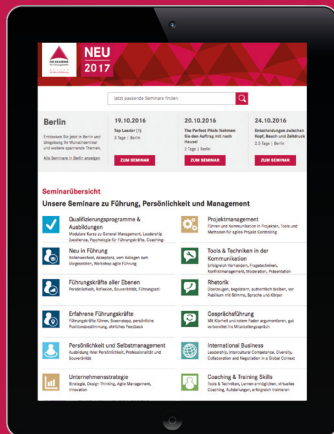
DIE AKADEMIE

NEU 2017

Jetzt passende Seminare finden

Berlin

Entdecken Sie jetzt in Berlin und Umgebung für Kurzentschlossene und weitere spannende Themen.

Alle Seminare in Berlin anzeigen

19.10.2016
Top Leader (1)
3 Tage | Berlin
ZUM SEMINAR

20.10.2016
The Perfect Pitch: Nehmen Sie den Auftrag mit nach Hause!
2 Tage | Berlin
ZUM SEMINAR

24.10.2016
Entscheidungen zwischen Kopf, Bauch und Zahlen
2,5 Tage | Berlin
ZUM SEMINAR

Seminarübersicht

Unsere Seminare zu Führung, Persönlichkeit und Management

Qualifizierungsprogramme & Ausbildungen
Modulare Kurse zu General Management, Leadership Excellence, Psychologie für Führungskräfte, Coaching

Neu in Führung
Rollenwechsel, Akzeptanz, vom Kollegen zum Vorgesetzten, Workshop agile Führung

Führungskräfte aller Ebenen
Persönlichkeit, Reflexion, Souveränität, Führungsstil

Erfahrene Führungskräfte
Führungskräfte führen, Souveränität, persönliche Positionsbestimmung, ehrliches Feedback

Persönlichkeit und Selbstmanagement
Ausbildung ihrer Persönlichkeit, Professionalität und Souveränität

Unternehmensstrategie
Strategie, Design Thinking, Agile Management, Innovation

Projektmanagement
Führen und Kommunikation in Projekten, Tools und Methoden für agiles Projekt Controlling

Tools & Techniken in der Kommunikation
Erfolgreich Verhandeln, Fragetechniken, Konfliktmanagement, Moderation, Präsentation

Rhetorik
Überzeugen, Begeistern, authentisch bleiben, vor Publikum mit Stimme, Sprache und Körper

Gesprächsführung
Mit Kunden und seinen Haltern argumentieren, gut vorbereitet ins Mitarbeitergespräch

International Business
Leadership, Intercultural Competence, Diversity, Collaboration and Negotiation in a Global Context

Coaching & Training Skills
Tools & Techniken, Lernen ermöglichen, virtuelles Coaching, Aufstellungen, erfolgreich trainieren